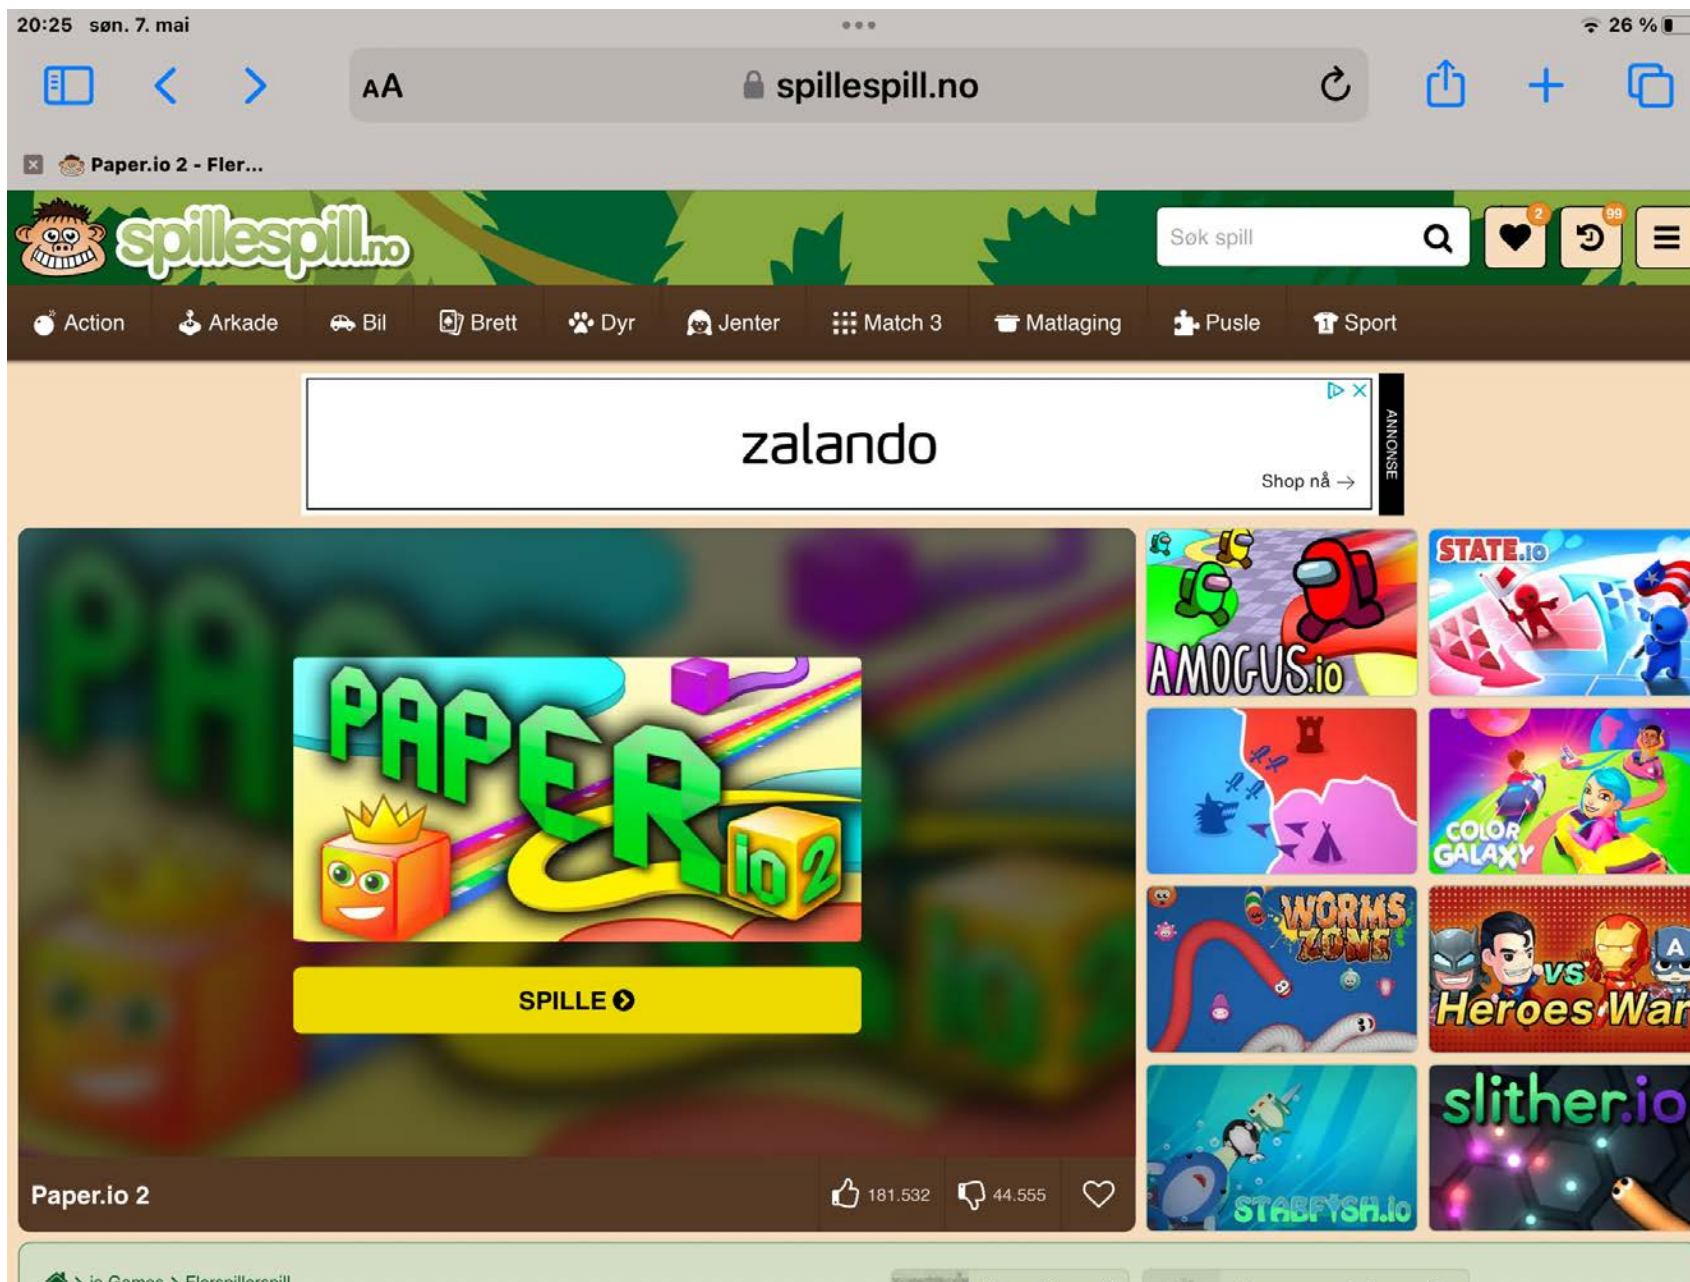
20:25 søn. 7. mai

26 %

AA spillespill.no

Paper.io 2 - Fler...

spillespill.no

Søk spill

2

99

Action Arkade Bil Brett Dyr Jenter Match 3 Matlaging Pusle Sport

zalando

Shop nå →

ANNONSE

PAPER io 2

SPILLE

Paper.io 2

181.532

44.555

AMOGUS.io

STATE.io

COLOR GALAXY

WORMS ZONE

VS Heroes War

STARFISH.io

slither.io

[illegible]